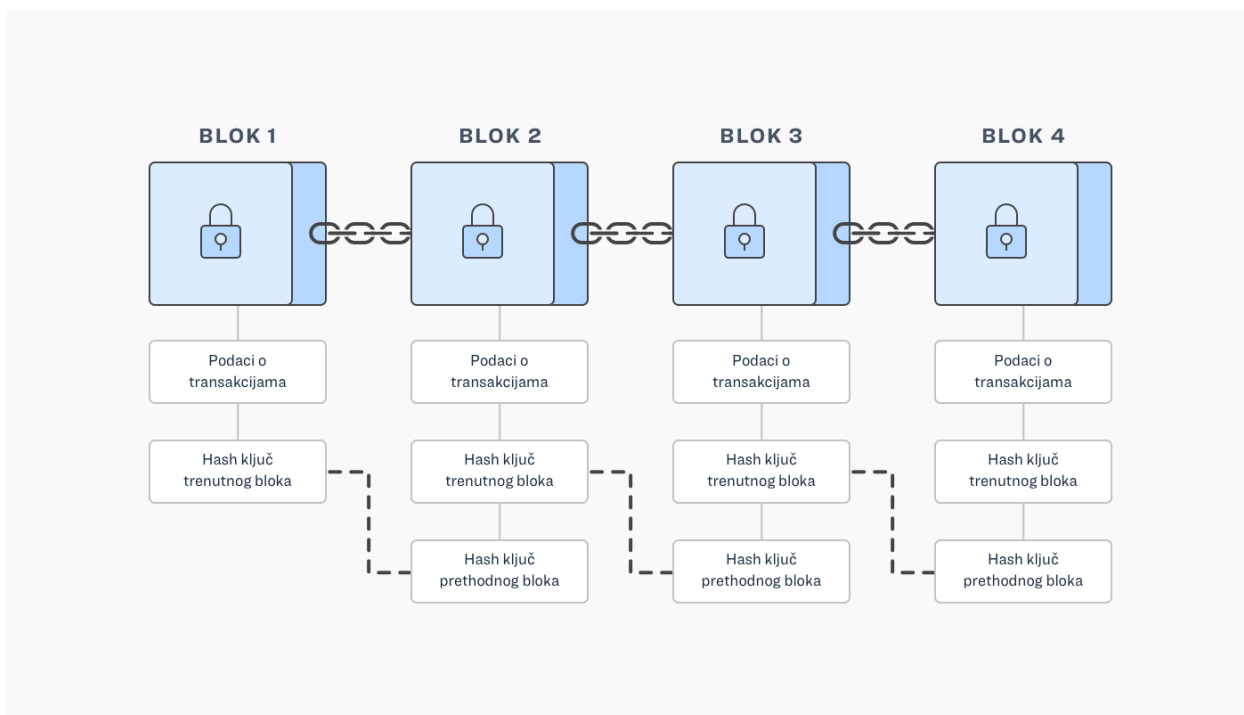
BLOK 1

Podaci o transakcijama

Hash ključ trenutnog bloka

BLOK 2

Podaci o transakcijama

Hash ključ trenutnog bloka

Hash ključ prethodnog bloka

BLOK 3

Podaci o transakcijama

Hash ključ trenutnog bloka

Hash ključ prethodnog bloka

BLOK 4

Podaci o transakcijama

Hash ključ trenutnog bloka

Hash ključ prethodnog bloka